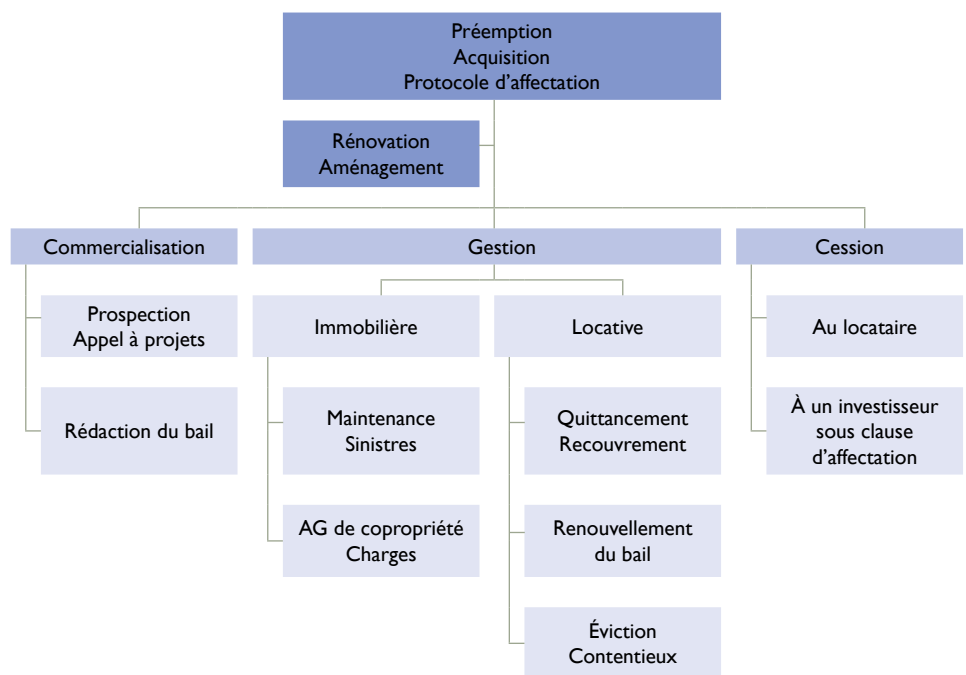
Préemption
Acquisition
Protocole d'affectation

Rénovation
Aménagement

Commercialisation

Prospection
Appel à projets

Rédaction du bail

Gestion

Immobilière

Maintenance
Sinistres

AG de copropriété
Charges

Locative

Quittancement
Recouvrement

Renouvellement
du bail

Éviction
Contentieux

Cession

Au locataire

À un investisseur
sous clause
d'affectation